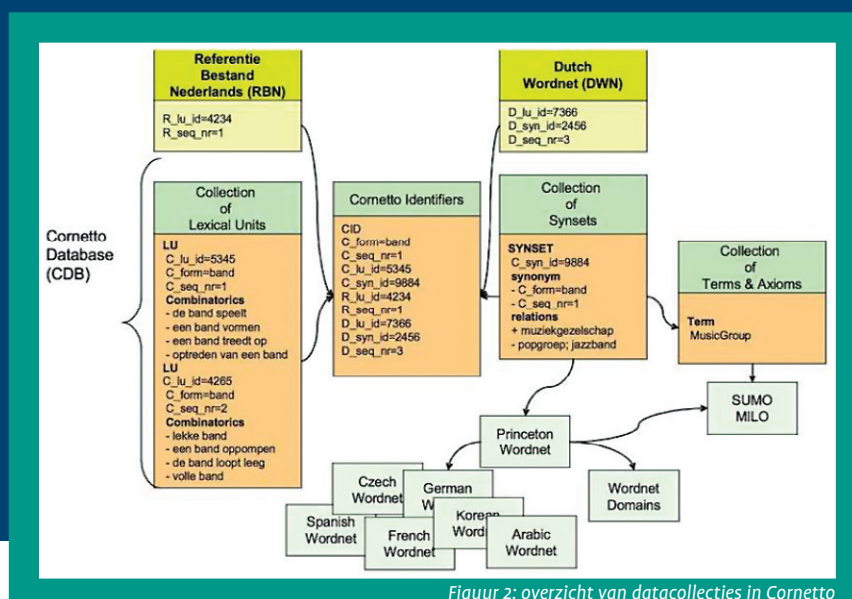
Referentie Bestand Nederlands (RBN)

R_lu_id=4234
R_seq_nr=1

Dutch Wordnet (DWN)

D_lu_id=7366
D_syn_id=2456
D_seq_nr=3

Cornetto Database (CDB)

Collection of Lexical Units

LU
C_lu_id=5345
C_form=band
C_seq_nr=1
Combinatorics
- de band speelt
- een band vormen
- een band treedt op
- optreden van een band
LU
C_lu_id=4265
C_form=band
C_seq_nr=2
Combinatorics
- lekke band
- een band oppompen
- de band loopt leeg
- volle band

Cornetto Identifiers

CID
C_form=band
C_seq_nr=1
C_lu_id=5345
C_syn_id=9884
R_lu_id=4234
R_seq_nr=1
D_lu_id=7366
D_syn_id=2456
D_seq_nr=3

Collection of Synsets

SYNSET
C_syn_id=9884
synonym
- C_form=band
- C_seq_nr=1
relations
+ muziekgezelschap
- popgroep; jazzband

Collection of Terms & Axioms

Term
MusicGroup

SUMO MILO

Princeton Wordnet

Wordnet Domains

Czech Wordnet

German W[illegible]

Korean Word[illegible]

Spanish Wordnet

French Wordnet

Arabic Wordnet

Figuur 2: overzicht van datacollecties in Cornetto